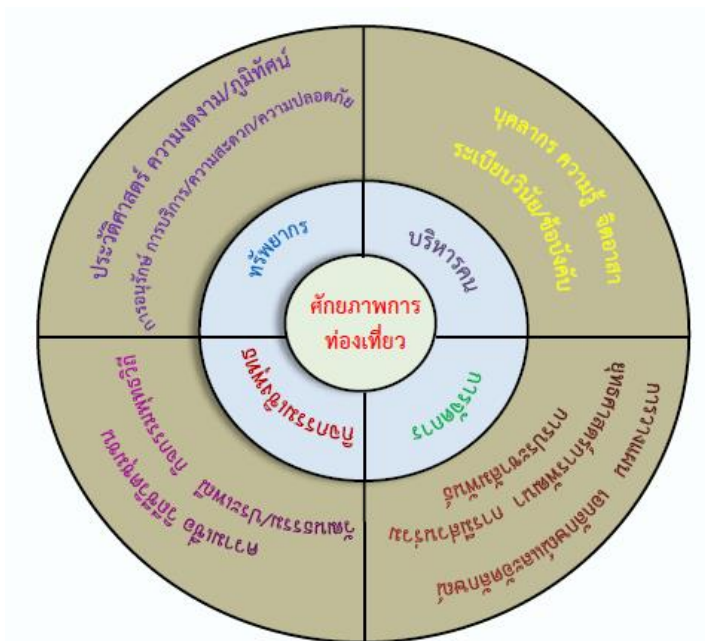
ศักยภาพการท่องเที่ยว

ทรัพยากร

ประวัติศาสตร์ ความงดงาม/ภูมิทัศน์

การอนุรักษ์ การบริการ/ความสะดวก/ความปลอดภัย

บริหารคน

บุคลากร ความรู้ จิตอาสา

ระเบียบวินัย/ข้อบังคับ

บูรณาการการเรียนรู้

การจัดการ

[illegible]

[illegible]

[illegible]

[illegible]

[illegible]